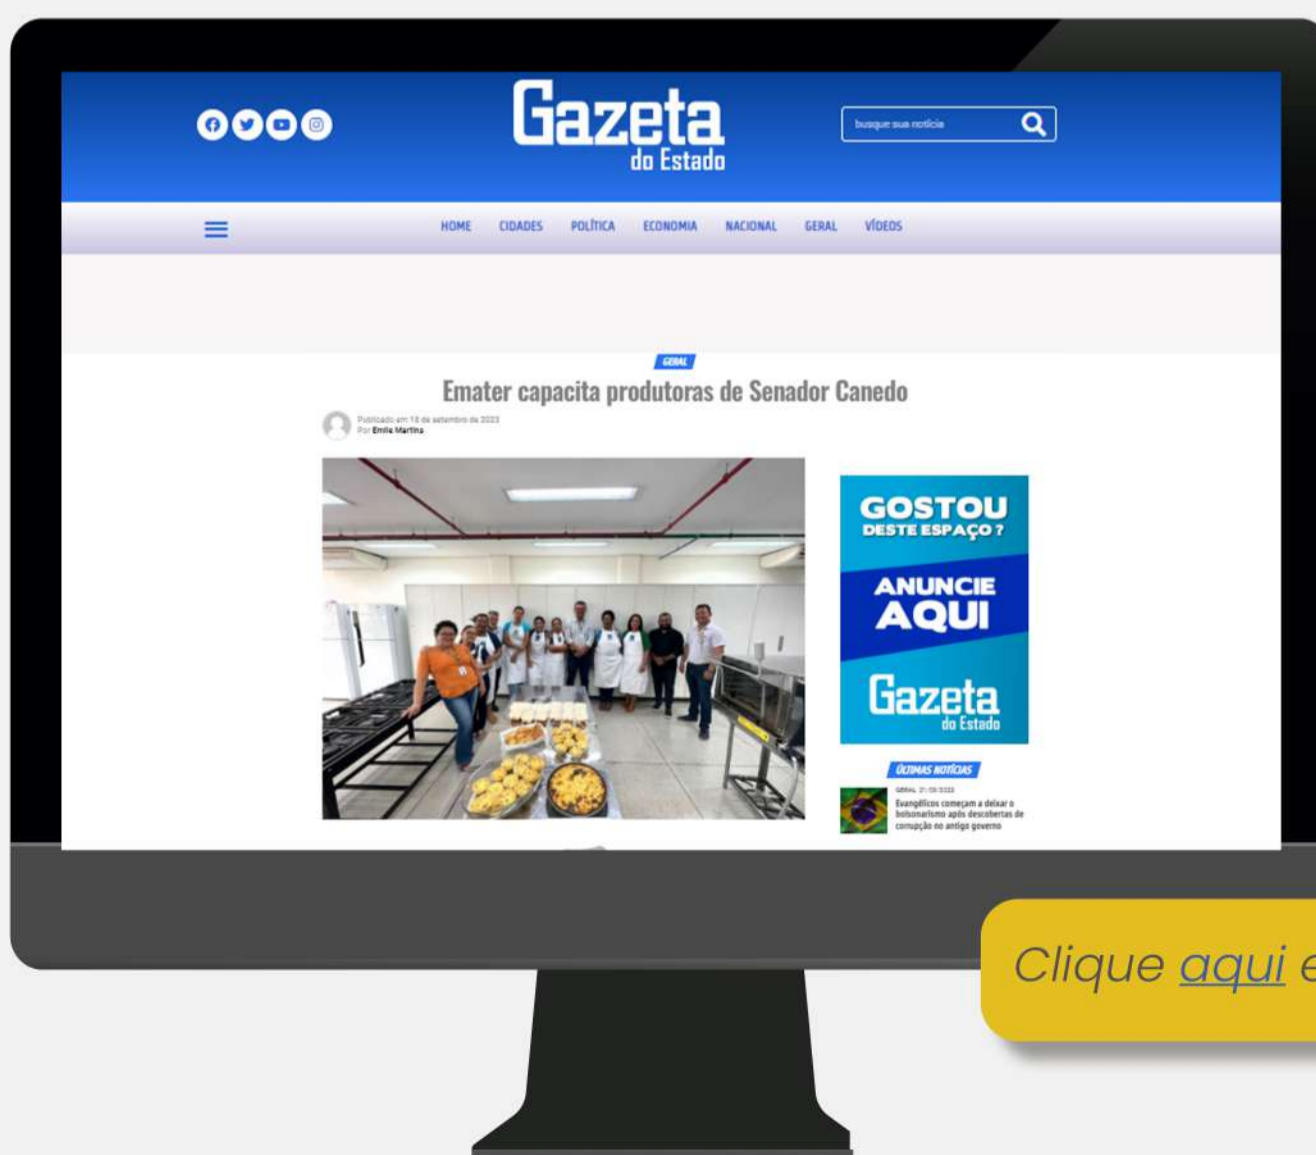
Gazeta do Estado

busque sua notícia

HOME CIDADES POLÍTICA ECONOMIA NACIONAL GERAL VÍDEOS

GERAL

Emater capacita produtoras de Senador Canedo

Publicado em 18 de setembro de 2023
Por Emile Martins

GOSTOU DESTE ESPAÇO?
ANUNCIE AQUI
Gazeta do Estado

ÚLTIMAS NOTÍCIAS

GERAL 21/09/2023
Evangélicos começam a deixar o bolsonarismo após descobertas de corrupção no antigo governo

Clique aqui e